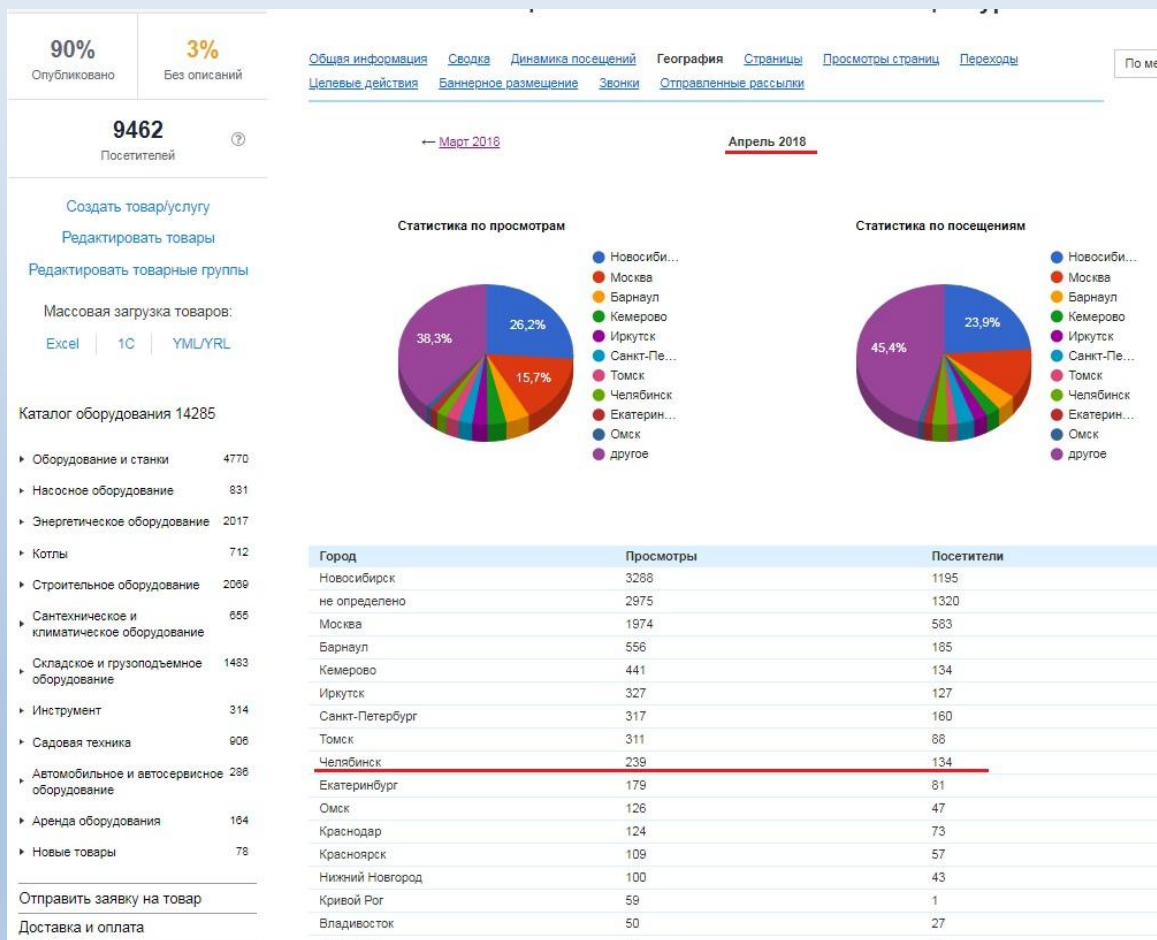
90%
Опубликовано

3%
Без описаний

9462
Посетителей

Создать товар/услугу
Редактировать товары
Редактировать товарные группы

Массовая загрузка товаров:
Excel | 1C | YML/YRL

Каталог оборудования 14285

- Оборудование и станки 4770
- Насосное оборудование 831
- Энергетическое оборудование 2017
- Котлы 712
- Строительное оборудование 2069
- Сантехническое и климатическое оборудование 655
- Складское и грузоподъемное оборудование 1483
- Инструмент 314
- Садовая техника 906
- Автомобильное и автосервисное оборудование 286
- Аренда оборудования 164
- Новые товары 78

Отправить заявку на товар
Доставка и оплата

Общая информация Сводка Динамика посещений География Страницы Просмотры страниц Переходы
Целевые действия Баннерное размещение Звонки Отправленные рассылки

По ме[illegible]

← Март 2018
Апрель 2018

Статистика по просмотрам
38,3%
26,2%
15,7%
Новосиби...
Москва
Барнаул
Кемерово
Иркутск
Санкт-Пе...
Томск
Челябинск
Екатерин...
Омск
другое

Статистика по посещениям
45,4%
23,9%
Новосиби...
Москва
Барнаул
Кемерово
Иркутск
Санкт-Пе...
Томск
Челябинск
Екатерин...
Омск
другое

| Город | Просмотры | Посетители |
|---|---|---|
| Новосибирск | 3288 | 1195 |
| не определено | 2975 | 1320 |
| Москва | 1974 | 583 |
| Барнаул | 556 | 185 |
| Кемерово | 441 | 134 |
| Иркутск | 327 | 127 |
| Санкт-Петербург | 317 | 160 |
| Томск | 311 | 88 |
| Челябинск | 239 | 134 |
| Екатеринбург | 179 | 81 |
| Омск | 126 | 47 |
| Краснодар | 124 | 73 |
| Красноярск | 109 | 57 |
| Нижний Новгород | 100 | 43 |
| Кривой Рог | 59 | 1 |
| Владивосток | 50 | 27 |